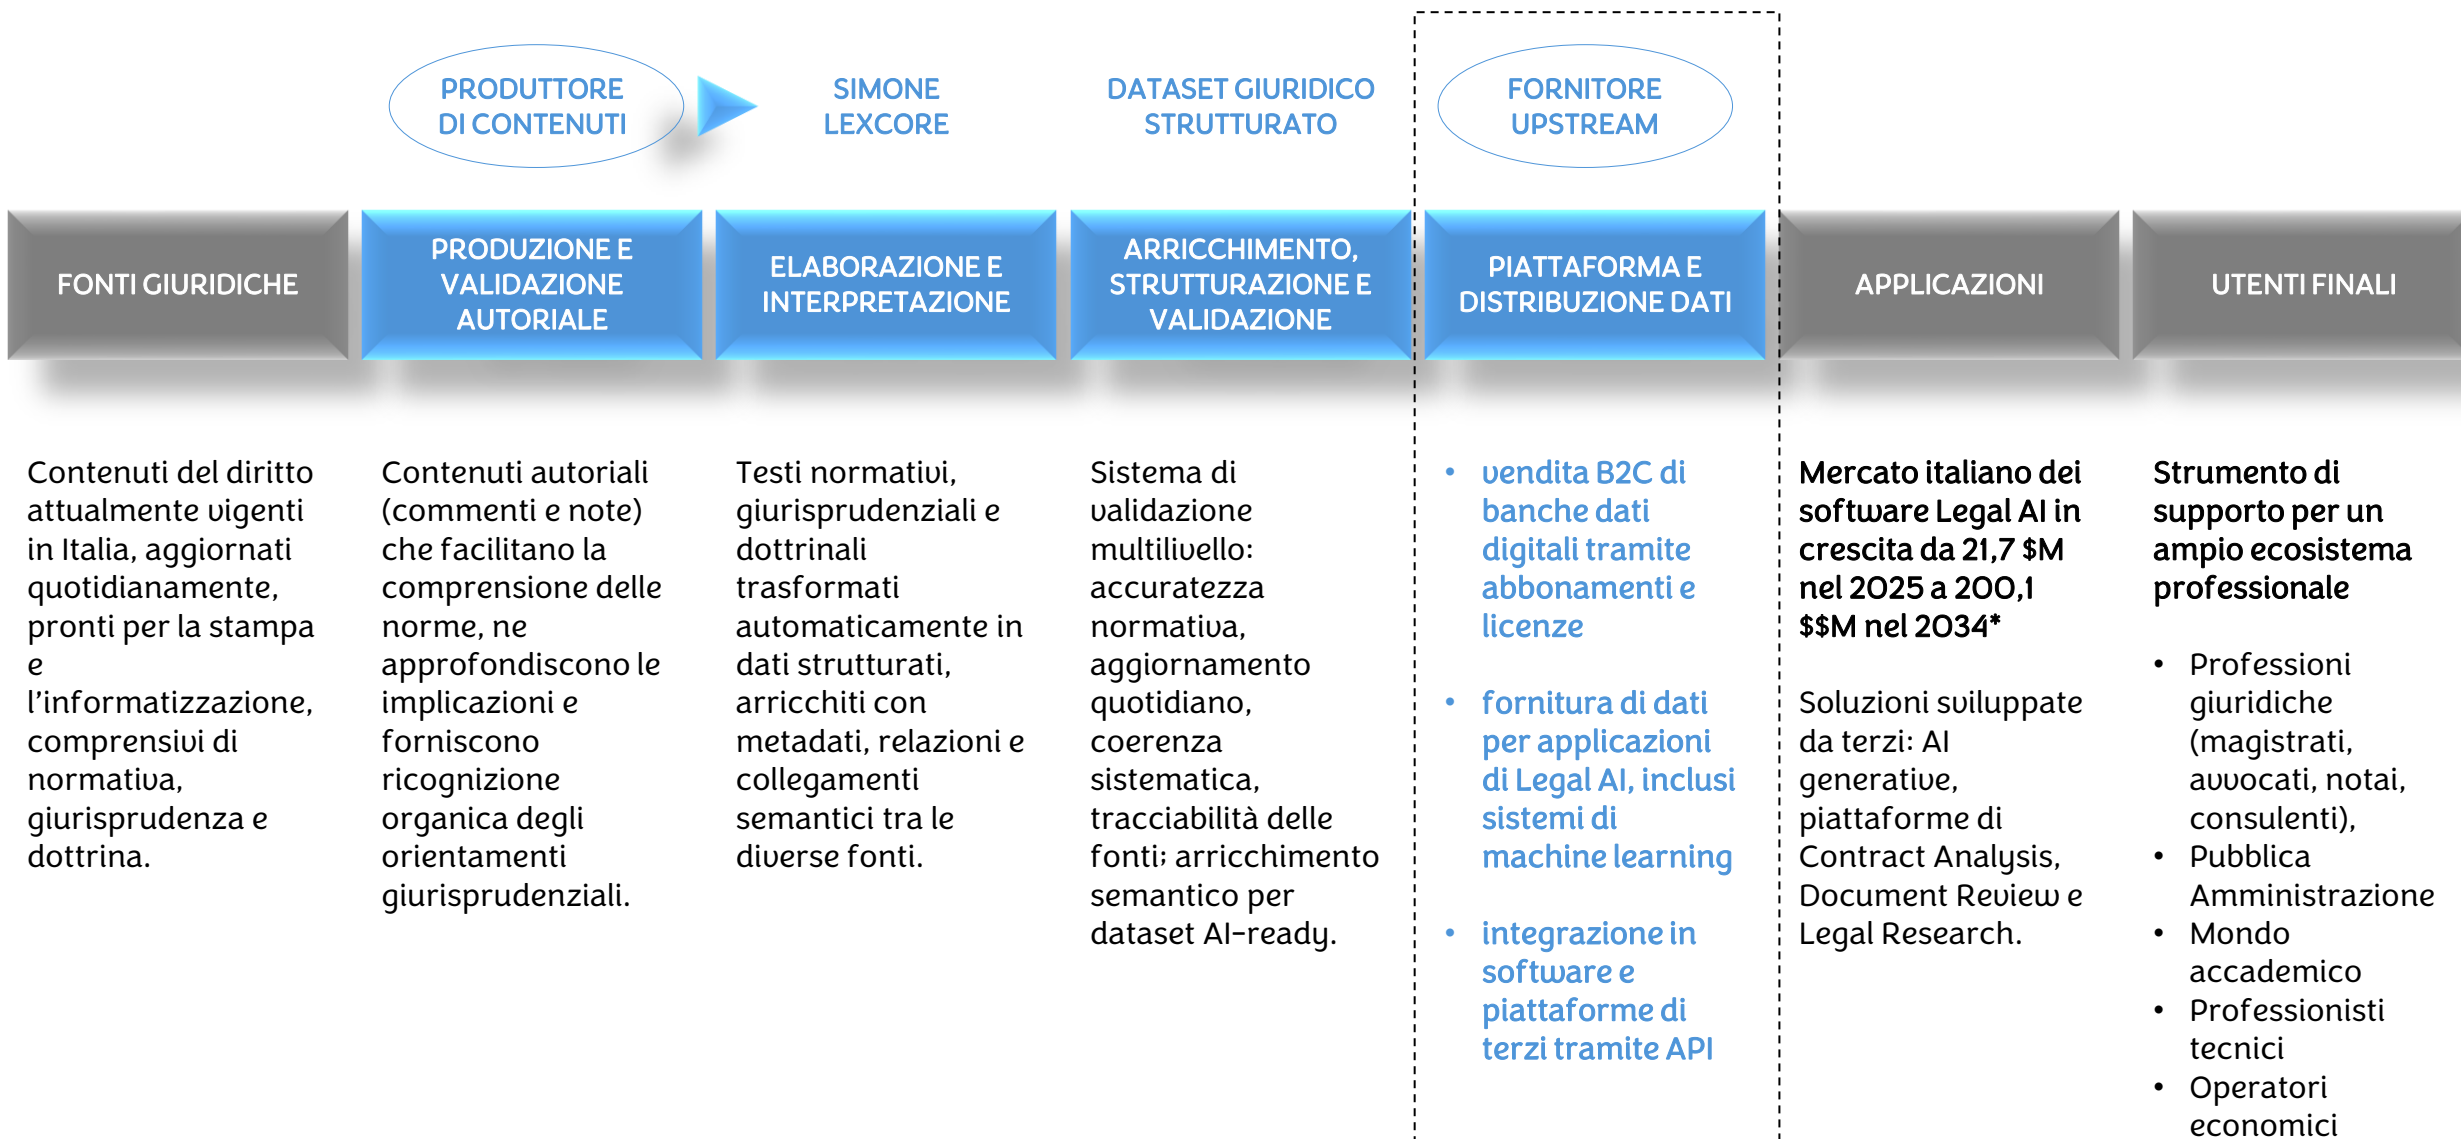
PRODUTTORE DI CONTENUTI

SIMONE LEXCORE

DATASET GIURIDICO STRUTTURATO

FORNITORE UPSTREAM

FONTI GIURIDICHE

PRODUZIONE E VALIDAZIONE AUTORIALE

ELABORAZIONE E INTERPRETAZIONE

ARRICCHIMENTO, STRUTTURAZIONE E VALIDAZIONE

PIATTAFORMA E DISTRIBUZIONE DATI

APPLICAZIONI

UTENTI FINALI

Contenuti del diritto attualmente vigenti in Italia, aggiornati quotidianamente, pronti per la stampa e l'informatizzazione, comprensivi di normativa, giurisprudenza e dottrina.

Contenuti autoriali (commenti e note) che facilitano la comprensione delle norme, ne approfondiscono le implicazioni e forniscono ricognizione organica degli orientamenti giurisprudenziali.

Testi normativi, giurisprudenziali e dottrinali trasformati automaticamente in dati strutturati, arricchiti con metadati, relazioni e collegamenti semantici tra le diverse fonti.

Sistema di validazione multilivello: accuratezza normativa, aggiornamento quotidiano, coerenza sistematica, tracciabilità delle fonti; arricchimento semantico per dataset AI-ready.

• vendita B2C di banche dati digitali tramite abbonamenti e licenze

• fornitura di dati per applicazioni di Legal AI, inclusi sistemi di machine learning

• integrazione in software e piattaforme di terzi tramite API

Mercato italiano dei software Legal AI in crescita da 21,7 $M nel 2025 a 200,1 $$M nel 2034*

Soluzioni sviluppate da terzi: AI generative, piattaforme di Contract Analysis, Document Review e Legal Research.

Strumento di supporto per un ampio ecosistema professionale

• Professioni giuridiche (magistrati, avvocati, notai, consulenti),
• Pubblica Amministrazione
• Mondo accademico
• Professionisti tecnici
• Operatori economici